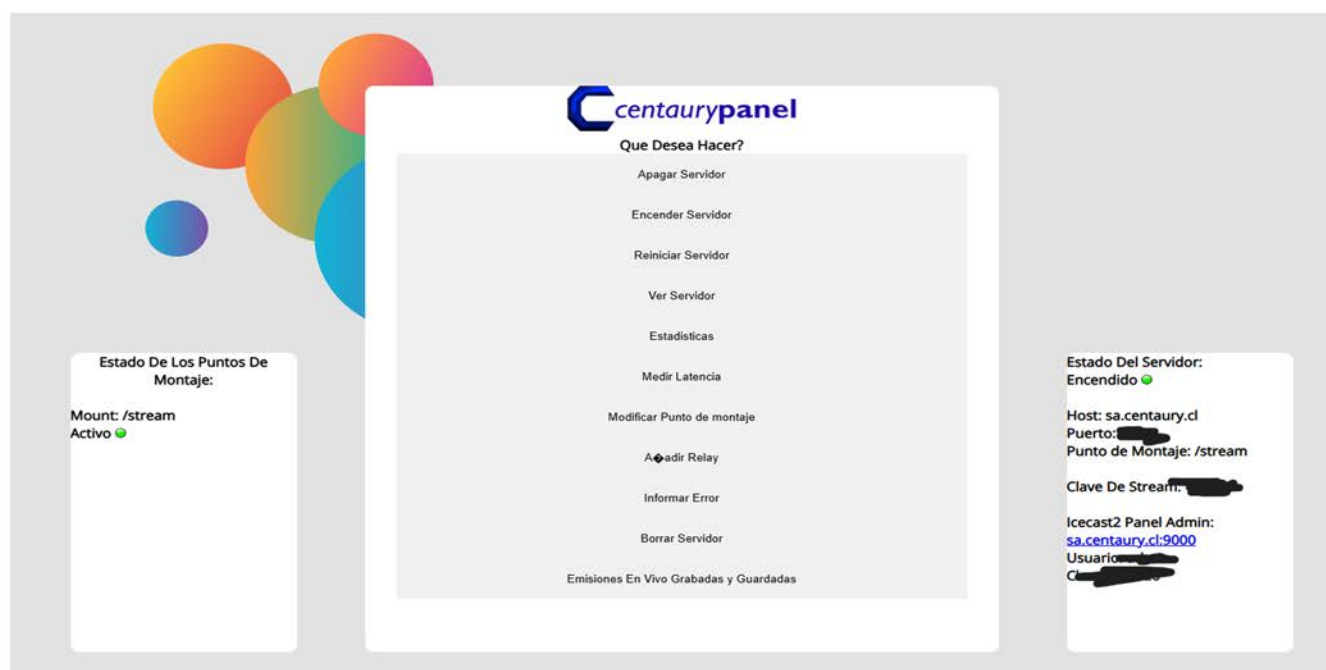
centaurypanel

Que Desea Hacer?

Apagar Servidor

Encender Servidor

Reiniciar Servidor

Ver Servidor

Estadisticas

Medir Latencia

Modificar Punto de montaje

A�adir Relay

Informar Error

Borrar Servidor

Emisiones En Vivo Grabadas y Guardadas

Estado De Los Puntos De Montaje:

Mount: /stream
Activo

Estado Del Servidor:
Encendido

Host: sa.centaury.cl
Puerto: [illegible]
Punto de Montaje: /stream

Clave De Stream: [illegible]

Icecast2 Panel Admin:
sa.centaury.cl:9000
Usuario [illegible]
C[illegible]